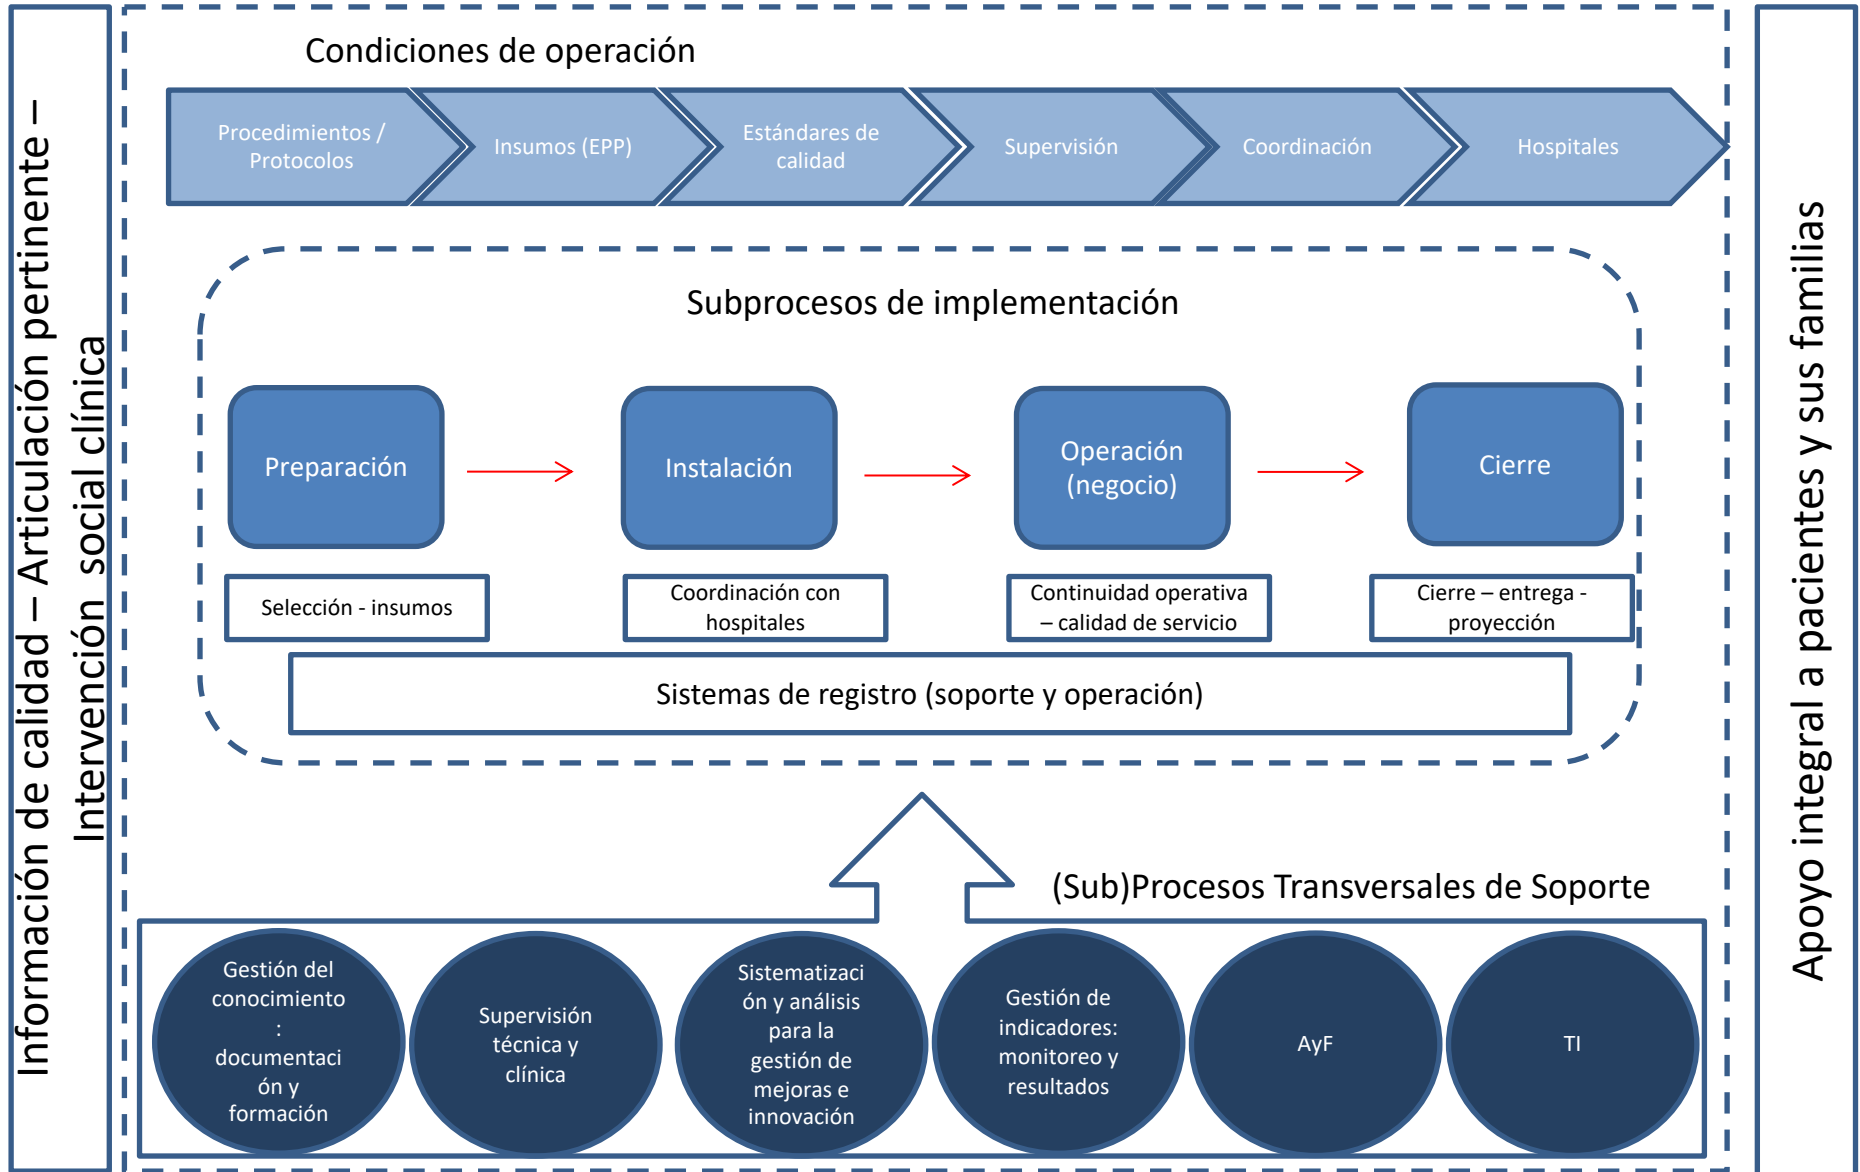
Información de calidad – Articulación pertinente – Intervención social clínica

Condiciones de operación

Procedimientos / Protocolos

Insumos (EPP)

Estándares de calidad

Supervisión

Coordinación

Hospitales

Subprocesos de implementación

Preparación

Instalación

Operación (negocio)

Cierre

Selección - insumos

Coordinación con hospitales

Continuidad operativa – calidad de servicio

Cierre – entrega - proyección

Sistemas de registro (soporte y operación)

(Sub)Procesos Transversales de Soporte

Gestión del conocimiento : documentaci ón y formación

Supervisión técnica y clínica

Sistematizaci ón y análisis para la gestión de mejoras e innovación

Gestión de indicadores: monitoreo y resultados

AyF

TI

Apoyo integral a pacientes y sus familias